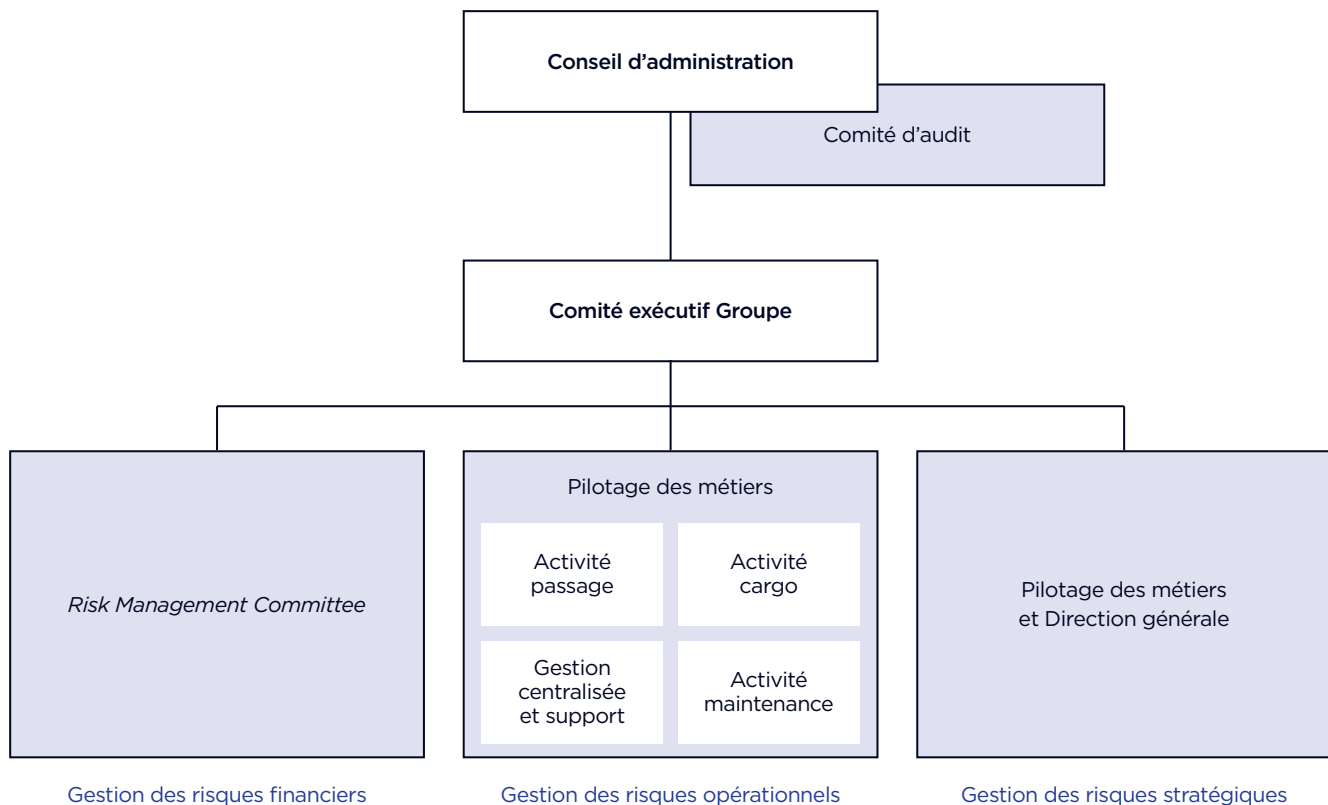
Conseil d’administration

Comité d’audit

Comité exécutif Groupe

Risk Management Committee

Pilotage des métiers

Activité passage

Activité cargo

Gestion centralisée et support

Activité maintenance

Pilotage des métiers et Direction générale

Gestion des risques financiers

Gestion des risques opérationnels

Gestion des risques stratégiques